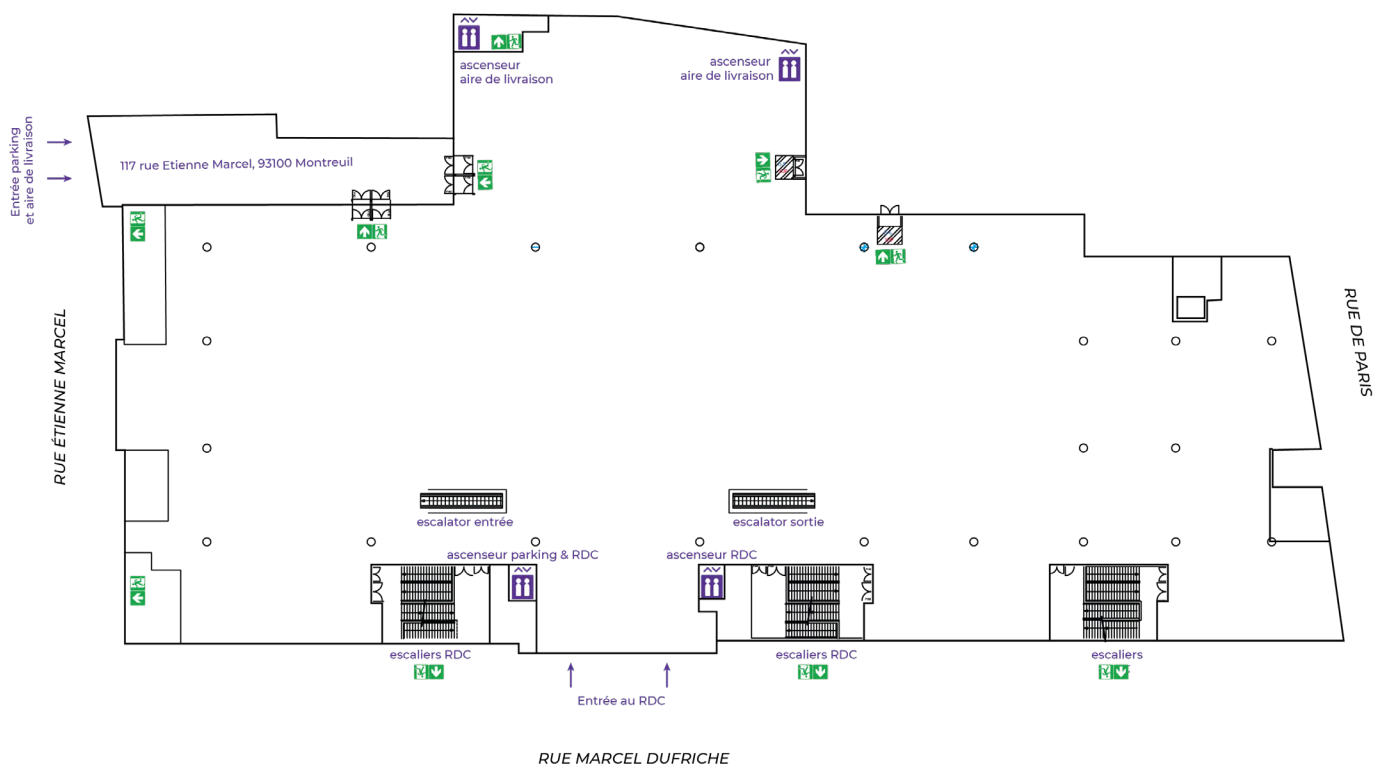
ascenseur
aire de livraison

ascenseur
aire de livraison

Entrée parking
et aire de livraison

117 rue Etienne Marcel, 93100 Montreuil

RUE ÉTIENNE MARCEL

RUE DE PARIS

escalator entrée

escalator sortie

ascenseur parking & RDC

ascenseur RDC

escaliers RDC

escaliers RDC

escaliers

Entrée au RDC

RUE MARCEL DUFRICHE